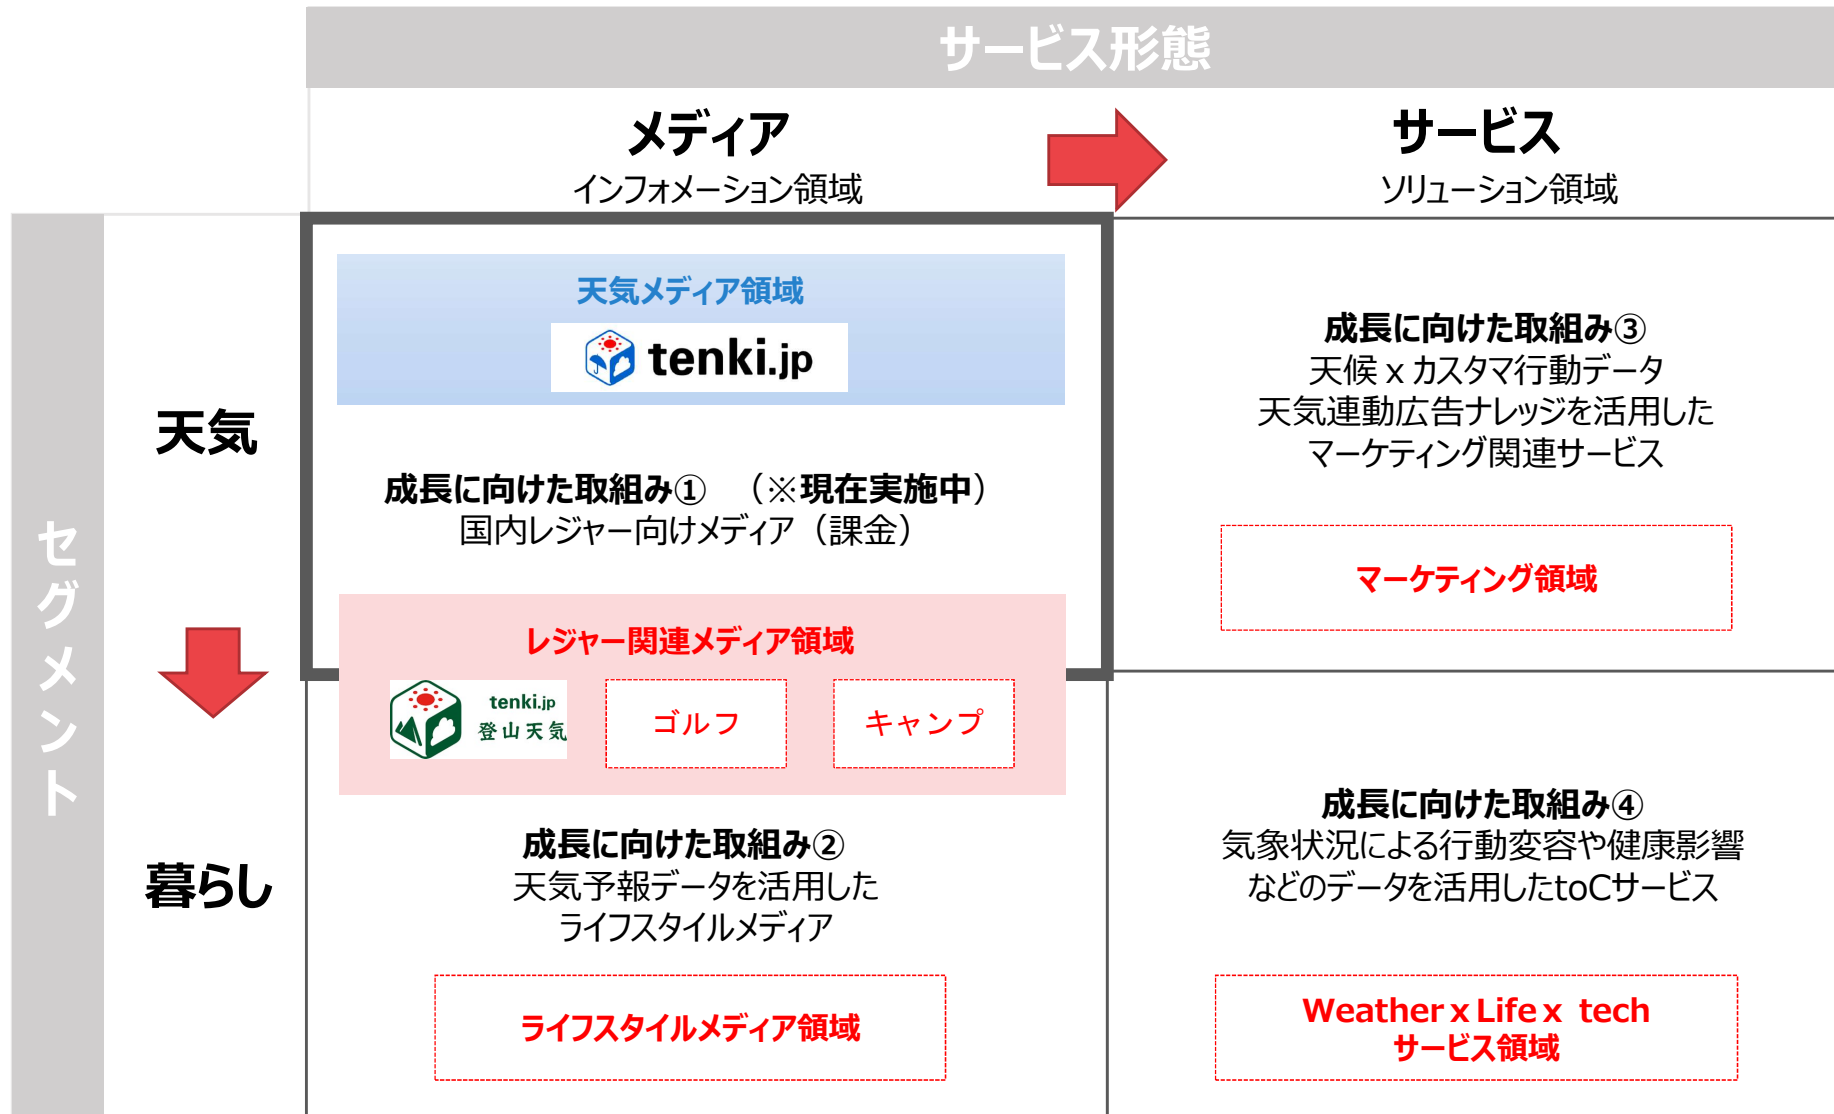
サービス形態

メディア
インフォメーション領域

サービス
ソリューション領域

セグメント

天気

天気メディア領域
tenki.jp

成長に向けた取組み①　（※現在実施中）
国内レジャー向けメディア（課金）

レジャー関連メディア領域
tenki.jp 登山天気
ゴルフ
キャンプ

成長に向けた取組み③
天候 x カスタマ行動データ
天気連動広告ナレッジを活用した
マーケティング関連サービス

マーケティング領域

暮らし

成長に向けた取組み②
天気予報データを活用した
ライフスタイルメディア

ライフスタイルメディア領域

成長に向けた取組み④
気象状況による行動変容や健康影響
などのデータを活用したtoCサービス

Weather x Life x tech
サービス領域